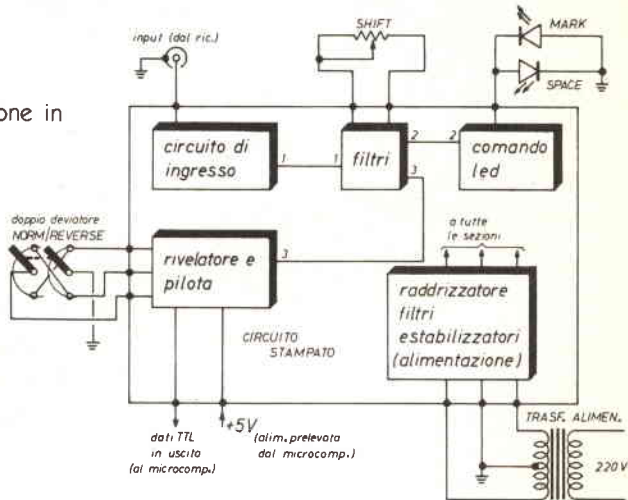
one in

input (dal ric.)

SHIFT

MARK

SPACE

circuito di ingresso

1

1

filtri

2

2

comando led

3

doppio deviatore NORM/REVERSE

a tutte le sezioni

rivelatore e pilota

3

raddrizzatore filtri estabilizzatori (alimentazione)

CIRCUITO STAMPATO

+5V

dati TTL in uscita (al microcomp.)

(alim. prelevata dal microcomp.)

TRASF. ALIMEN.

220 V